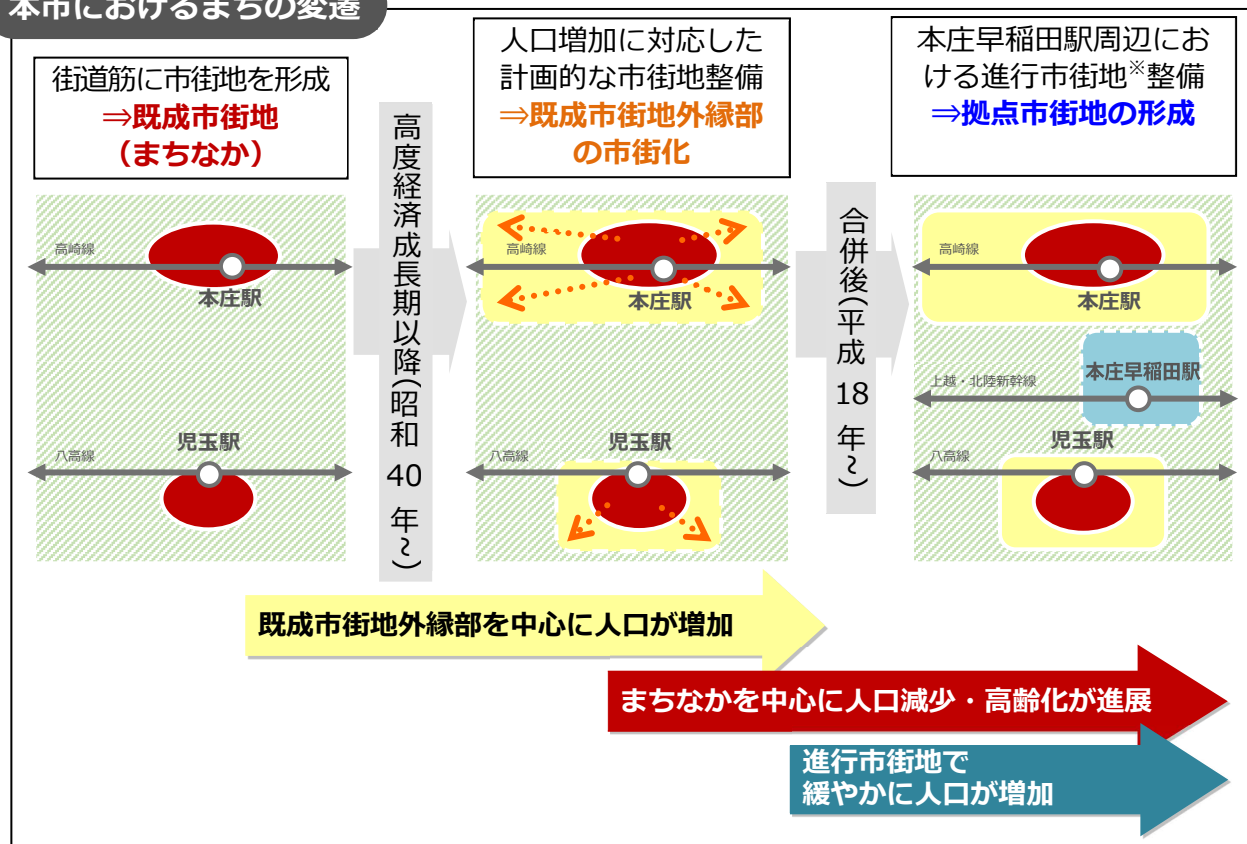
本市におけるまちの変遷

街道筋に市街地を形成
⇒既成市街地
（まちなか）

高崎線
本庄駅
八高線
児玉駅

高度経済成長期以降(昭和40年～)

人口増加に対応した計画的な市街地整備
⇒既成市街地外縁部の市街化

高崎線
本庄駅
八高線
児玉駅

合併後(平成18年～)

本庄早稲田駅周辺における進行市街地※整備
⇒拠点市街地の形成

高崎線
本庄駅
上越・北陸新幹線
本庄早稲田駅
八高線
児玉駅

既成市街地外縁部を中心に人口が増加

まちなかを中心に人口減少・高齢化が進展

進行市街地で
緩やかに人口が増加